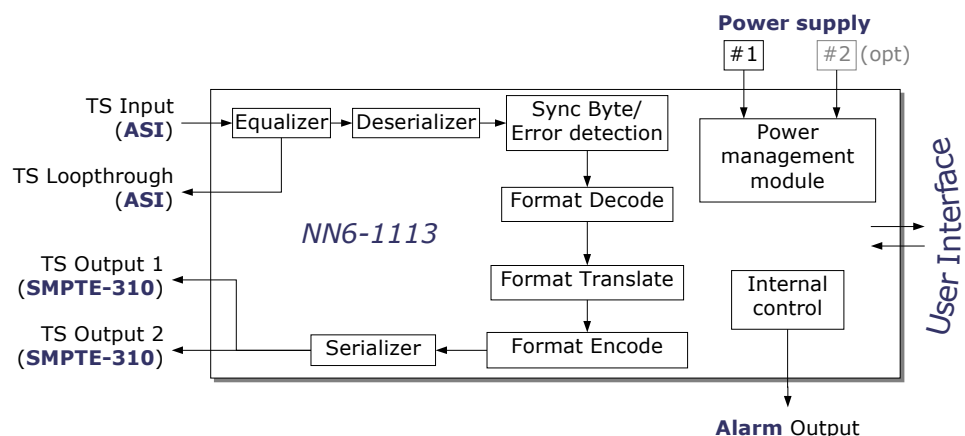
Power supply
#1
#2 (opt)

TS Input (ASI)
TS Loopthrough (ASI)
TS Output 1 (SMPTE-310)
TS Output 2 (SMPTE-310)

Equalizer
Deserializer
Sync Byte/ Error detection
Power management module
Format Decode
NN6-1113
Format Translate
Internal control
Serializer
Format Encode

User Interface

Alarm Output